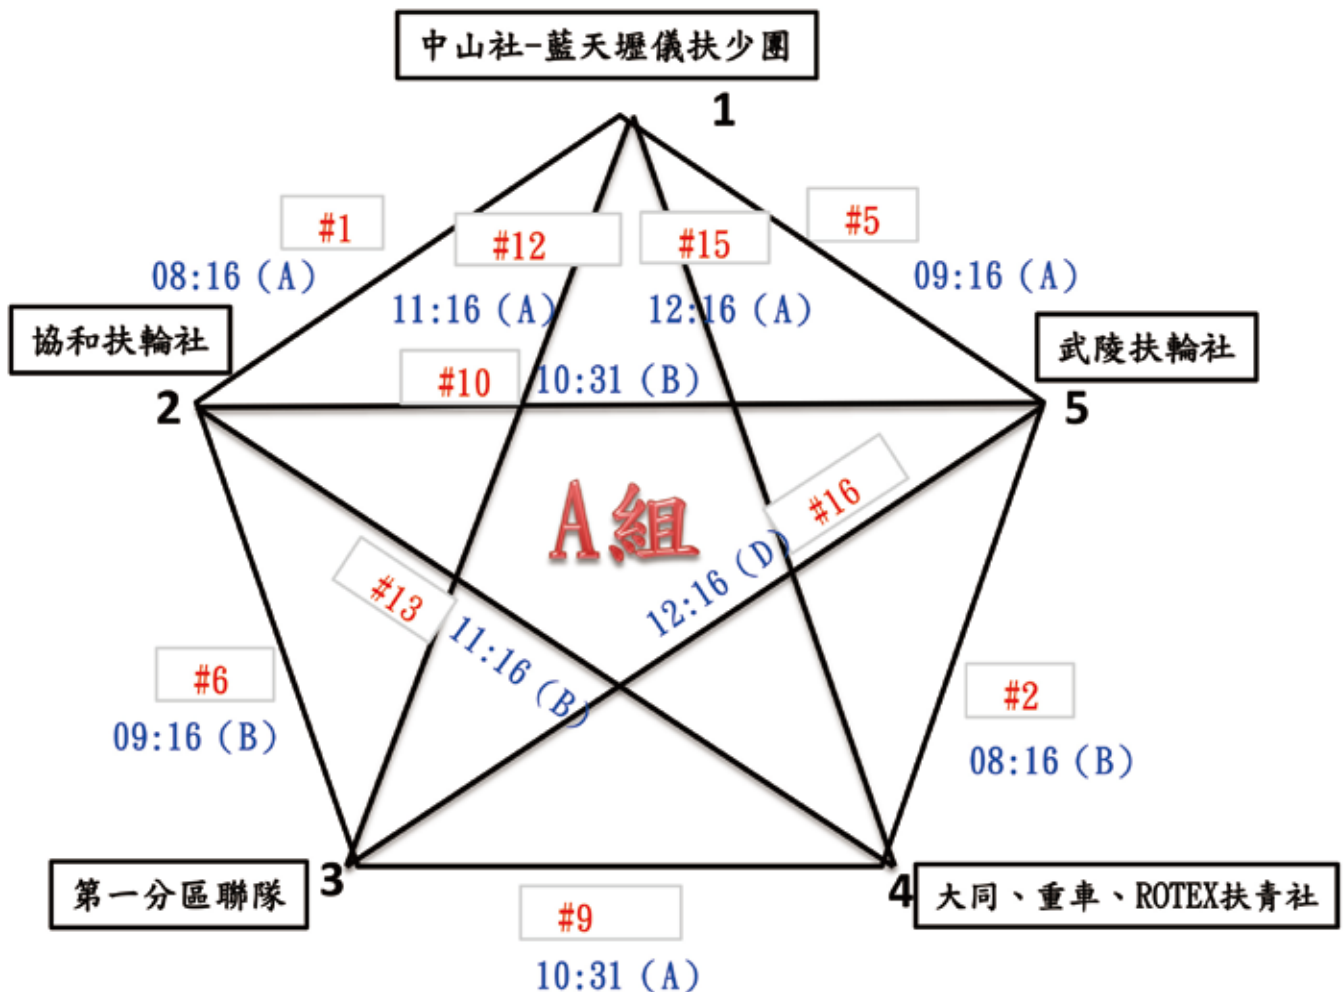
中山社-藍天壢儀扶少團
1
#1
08:16（A）
#12
11:16（A）
#15
12:16（A）
#5
09:16（A）
協和扶輪社
2
#10
10:31（B）
武陵扶輪社
5
A組
#16
12:16（D）
#13
11:16（B）
#6
09:16（B）
#2
08:16（B）
第一分區聯隊
3
4
大同、重車、ROTEX扶青社
#9
10:31（A）